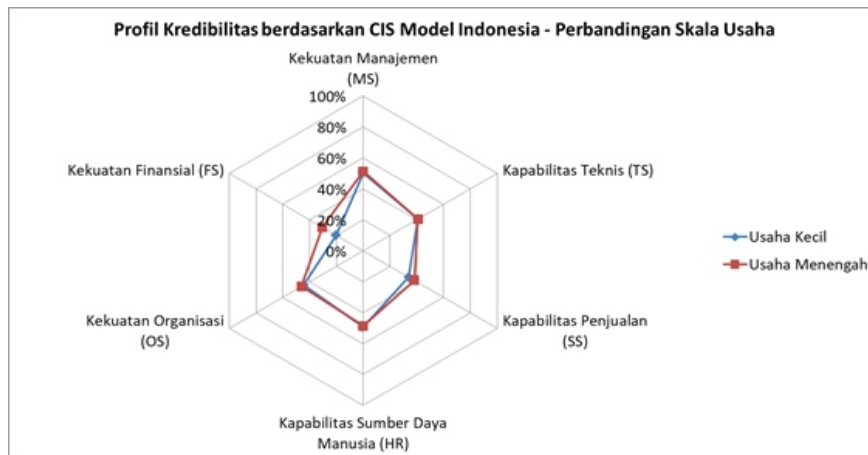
Profil Kredibilitas berdasarkan CIS Model Indonesia - Perbandingan Skala Usaha

Kekuatan Manajemen (MS)

100%
80%
60%
40%
20%
0%

Kapabilitas Teknis (TS)

Kapabilitas Penjualan (SS)

Kapabilitas Sumber Daya Manusia (HR)

Kekuatan Organisasi (OS)

Kekuatan Finansial (FS)

Usaha Kecil
Usaha Menengah